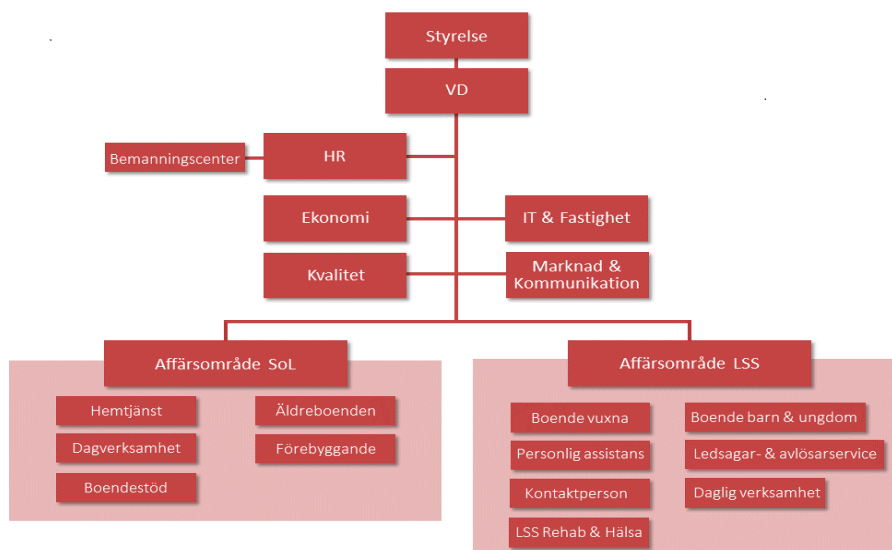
Styrelse

VD

Bemanningscenter

HR

Ekonomi

IT & Fastighet

Kvalitet

Marknad & Kommunikation

Affärsområde SoL

Hemtjänst

Äldreboenden

Dagverksamhet

Förebyggande

Boendestöd

Affärsområde LSS

Boende vuxna

Boende barn & ungdom

Personlig assistans

Ledsagar- & avlösarservice

Kontaktperson

Daglig verksamhet

LSS Rehab & Hälsa